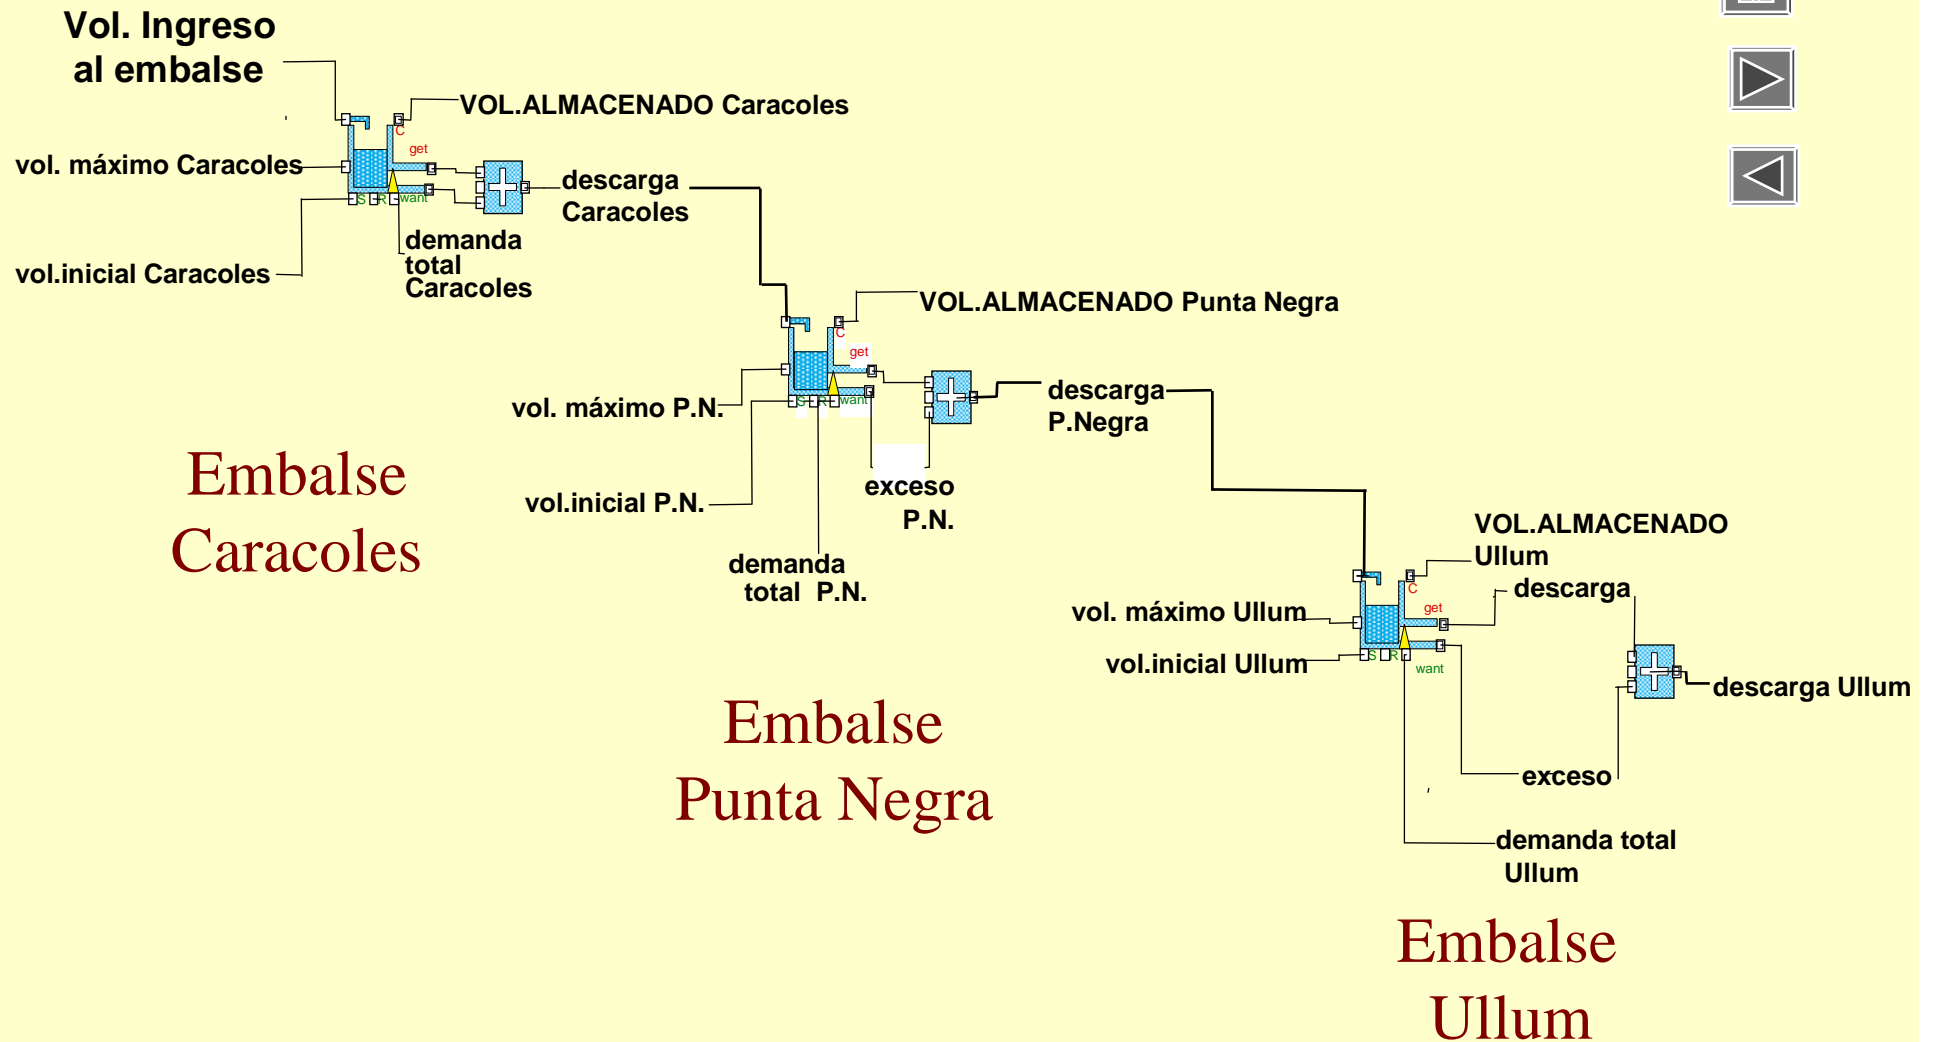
Vol. Ingreso al embalse

VOL.ALMACENADO Caracoles

C

get

vol. máximo Caracoles

S R want

descarga Caracoles

vol.inicial Caracoles

demanda total Caracoles

VOL.ALMACENADO Punta Negra

C

get

vol. máximo P.N.

S R want

descarga P.Negra

Embalse Caracoles

vol.inicial P.N.

exceso P.N.

demanda total P.N.

VOL.ALMACENADO Ullum

descarga

C

get

vol. máximo Ullum

vol.inicial Ullum

S R

want

descarga Ullum

Embalse Punta Negra

exceso

demanda total Ullum

Embalse Ullum